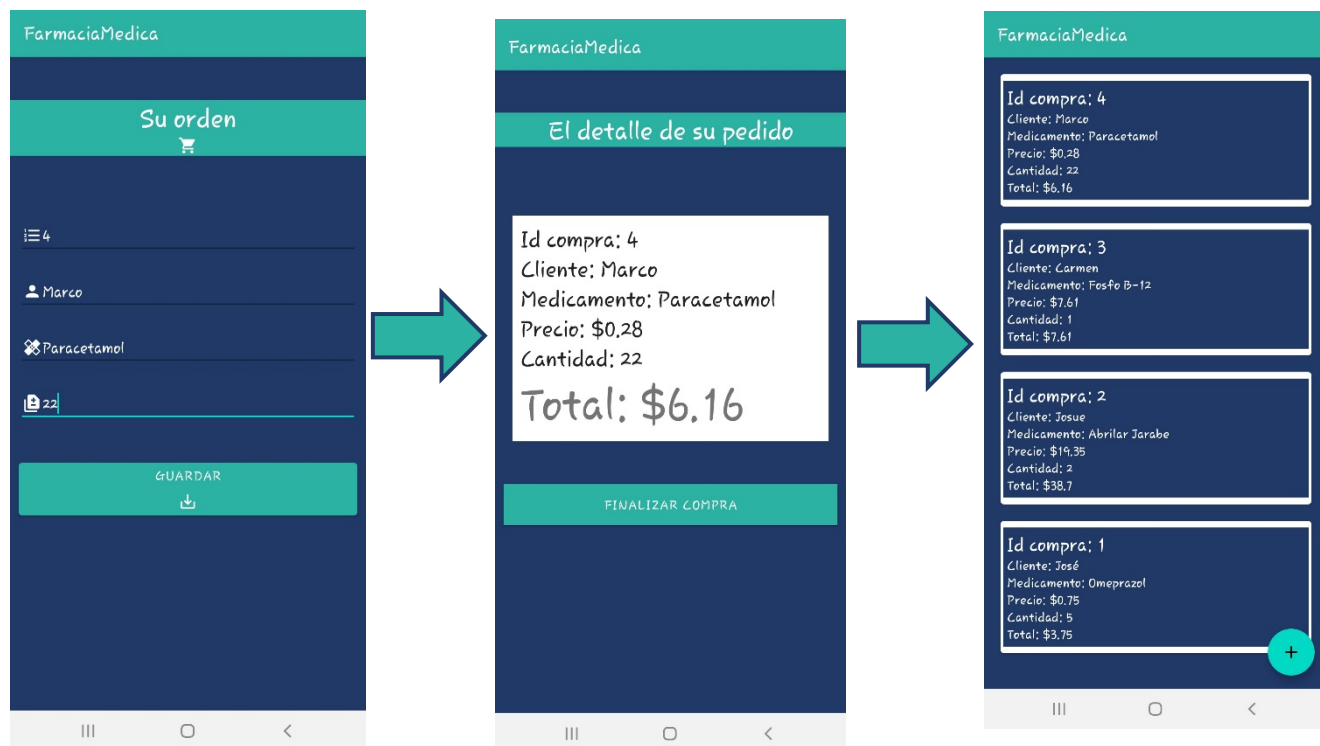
FarmaciaMedica

Su orden

4

Marco

Paracetamol

22

GUARDAR

FarmaciaMedica

El detalle de su pedido

Id compra: 4
Cliente: Marco
Medicamento: Paracetamol
Precio: $0,28
Cantidad: 22
Total: $6.16

FINALIZAR COMPRA

FarmaciaMedica

Id compra: 4
Cliente: Marco
Medicamento: Paracetamol
Precio: $0.28
Cantidad: 22
Total: $6.16

Id compra: 3
Cliente: Carmen
Medicamento: Fosfo B-12
Precio: $7.61
Cantidad: 1
Total: $7.61

Id compra: 2
Cliente: Josue
Medicamento: Abrilar Jarabe
Precio: $19.35
Cantidad: 2
Total: $38.7

Id compra: 1
Cliente: José
Medicamento: Omeprazol
Precio: $0.75
Cantidad: 5
Total: $3.75

+